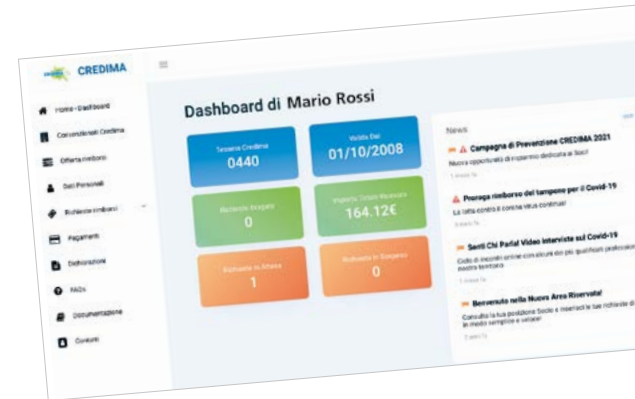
CREDIMA

Home - Dashboard

Convenzionati Credima

Offerta rimborso

Dati Personali

Richieste rimborsi

Pagamenti

Detrazione

FAQs

Documentazione

Contatti

Dashboard di Mario Rossi

Tessera Credima
0440

Valida Dal
01/10/2008

Richieste Erogate
0

Importo Totale Rimborsato
164.12€

Richieste in Attesa
1

Richieste in Sospeso
0

News

Campagna di Prevenzione CREDIMA 2021
Nuova opportunità di risparmio dedicata ai Soci!

Proroga rimborso del tampone per il Covid-19
La lotta contro il corona virus continua!

Santi Chi Parla! Video interviste sul Covid-19
Ciclo di incontri online con alcuni dei più qualificati professionisti del nostro territorio

Benvenuto nella Nuova Area Riservata!
Consulta la tua posizione Socio e inserisci le tue richieste di rimborso in modo semplice e veloce!